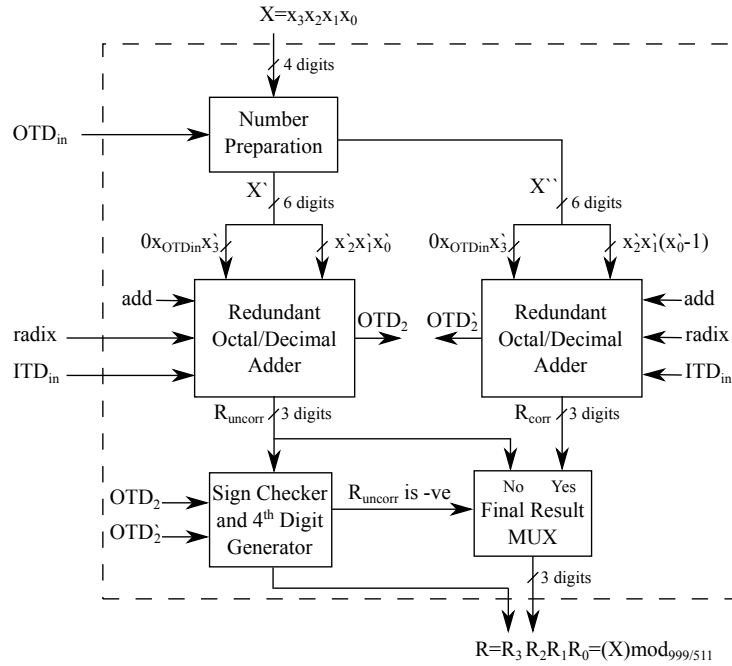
$X=x_3x_2x_1x_0$

4 digits

$OTD_{in}$

Number Preparation

X`

6 digits

X``

6 digits

$0x_{OTDin}x`_3$

$x`_2x`_1x`_0$

$0x_{OTDin}x`_3$

$x`_2x`_1(x`_0-1)$

add

radix

$ITD_{in}$

Redundant Octal/Decimal Adder

$OTD_2$

$OTD`_2$

Redundant Octal/Decimal Adder

add

radix

$ITD_{in}$

$R_{uncorr}$ 3 digits

$R_{corr}$ 3 digits

$OTD_2$

$OTD`_2$

Sign Checker and 4$^{th}$ Digit Generator

$R_{uncorr}$ is -ve

No Yes

Final Result MUX

3 digits

$R=R_3\,R_2R_1R_0=(X)mod_{999/511}$